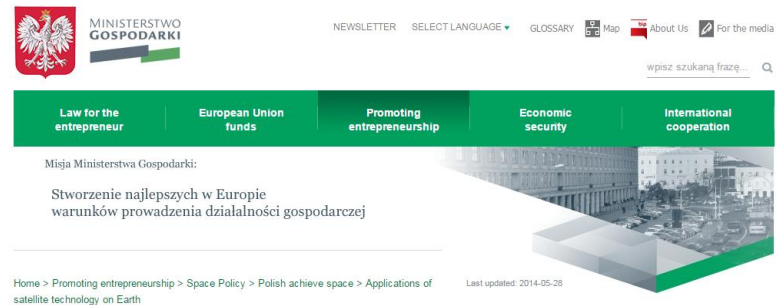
MINISTERSTWO GOSPODARKI

NEWSLETTER SELECT LANGUAGE GLOSSARY Map About Us For the media

wpisz szukaną frazę...

Law for the entrepreneur | European Union funds | Promoting entrepreneurship | Economic security | International cooperation

Misja Ministerstwa Gospodarki:

Stworzenie najlepszych w Europie warunków prowadzenia działalności gospodarczej

Home > Promoting entrepreneurship > Space Policy > Polish achieve space > Applications of satellite technology on Earth

Last updated: 2014-05-28